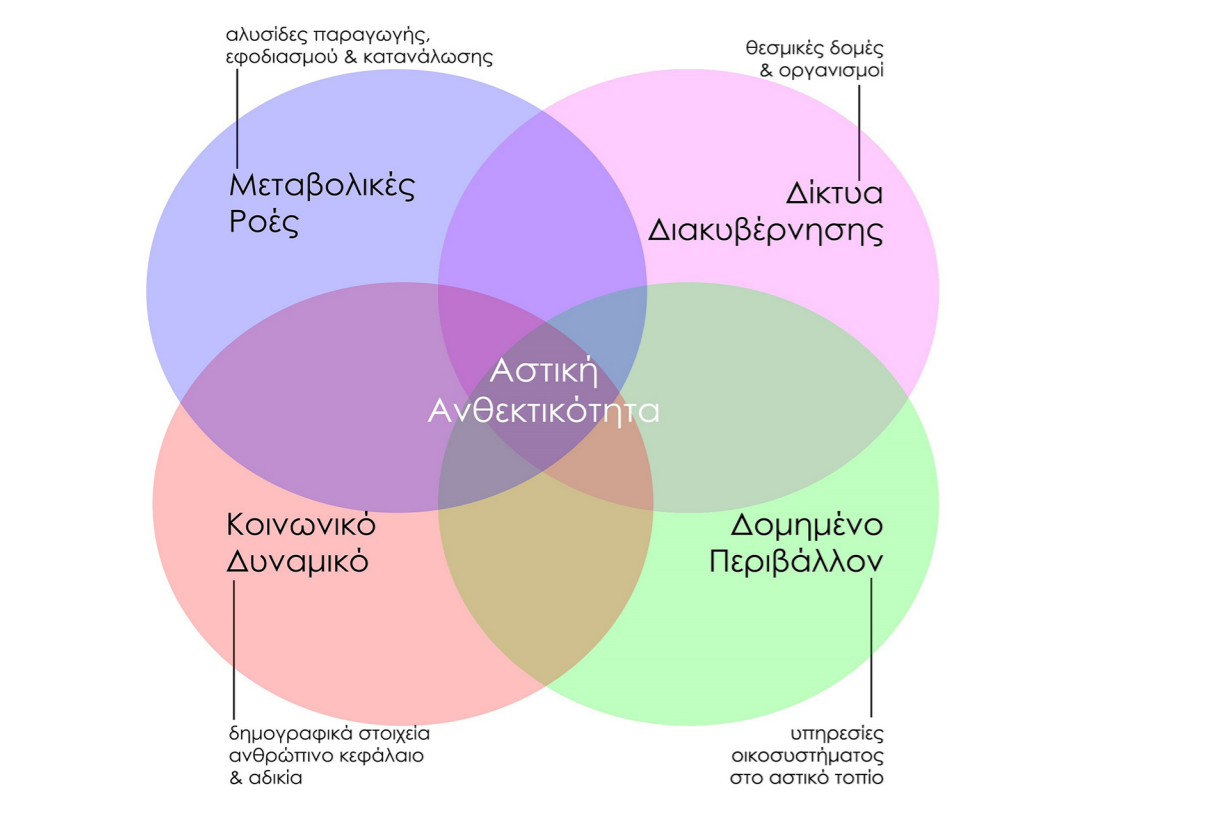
αλυσίδες παραγωγής, εφοδιασμού & κατανάλωσης

θεσμικές δομές & οργανισμοί

Μεταβολικές Ροές

Δίκτυα Διακυβέρνησης

Αστική Ανθεκτικότητα

Κοινωνικό Δυναμικό

Δομημένο Περιβάλλον

δημογραφικά στοιχεία ανθρώπινο κεφάλαιο & αδικία

υπηρεσίες οικοσυστήματος στο αστικό τοπίο